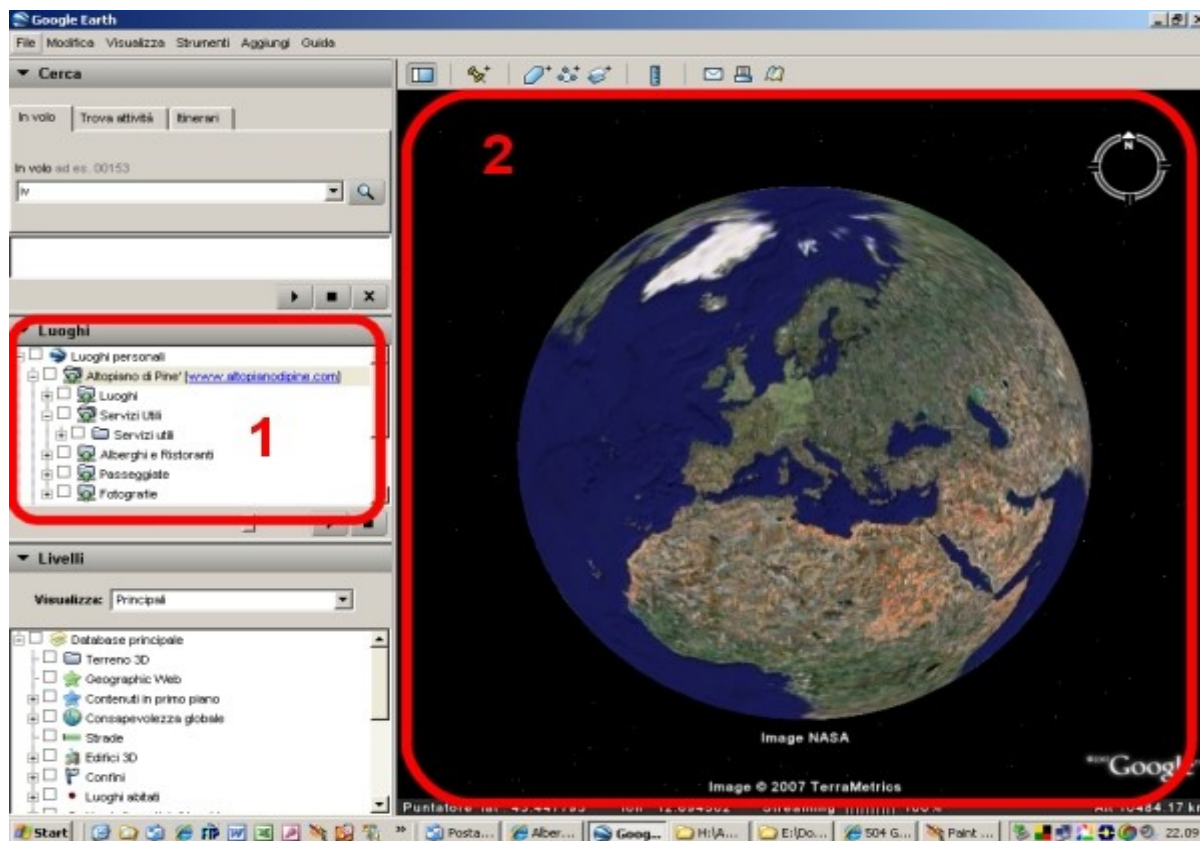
Google Earth

File Modifica Visualizza Strumenti Aggiungi Guida

▼ Cerca

In volo | Trova attività | Itinerari

In volo ad es. 00153

iv

▼ Luoghi

Luoghi personali
Altopiano di Pine' [www.altopianodipine.com]
Luoghi
Servizi Utili
Servizi utili
Alberghi e Ristoranti
Passeggiate
Fotografie

1

▼ Livelli

Visualizza: Principali

Database principale
Terreno 3D
Geographic Web
Contenuti in primo piano
Consapevolezza globale
Strade
Edifici 3D
Confini
Luoghi abitati

2

N

Image NASA

Image © 2007 TerraMetrics

Google

Puntatore lat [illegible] lon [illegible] Streaming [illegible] 100% Alt 10484.17 k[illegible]

Start | Posta... | Alber... | Goog... | H:\A... | E:\Do... | 504 G... | Paint ... | 22.09